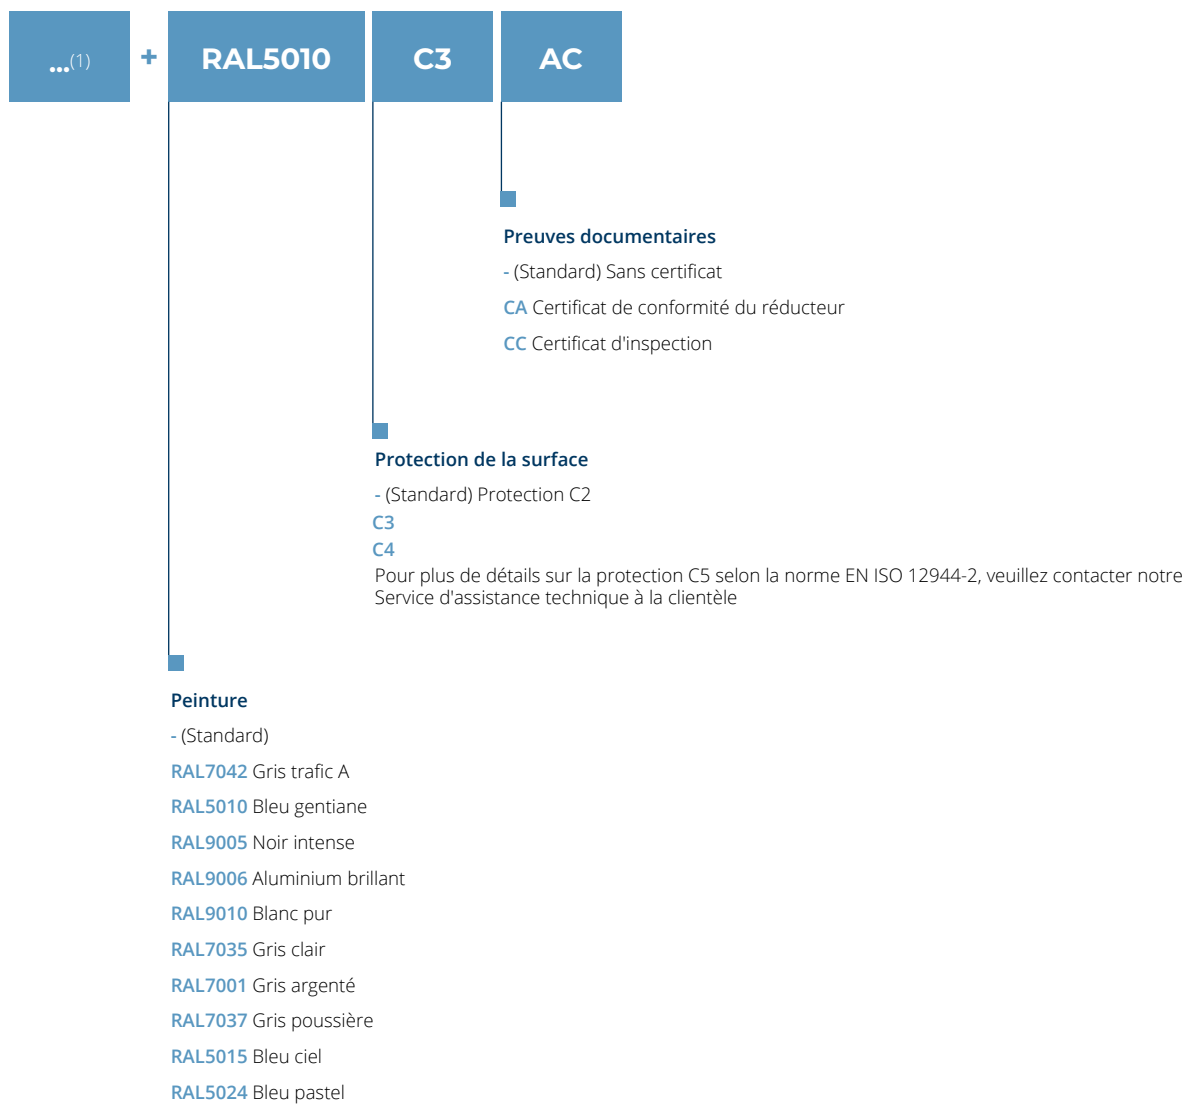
...(1) + RAL5010 C3 AC

Preuves documentaires

- (Standard) Sans certificat

CA Certificat de conformité du réducteur

CC Certificat d'inspection

Protection de la surface

- (Standard) Protection C2

C3

C4

Pour plus de détails sur la protection C5 selon la norme EN ISO 12944-2, veuillez contacter notre Service d'assistance technique à la clientèle

Peinture

- (Standard)

RAL7042 Gris trafic A

RAL5010 Bleu gentiane

RAL9005 Noir intense

RAL9006 Aluminium brillant

RAL9010 Blanc pur

RAL7035 Gris clair

RAL7001 Gris argenté

RAL7037 Gris poussière

RAL5015 Bleu ciel

RAL5024 Bleu pastel